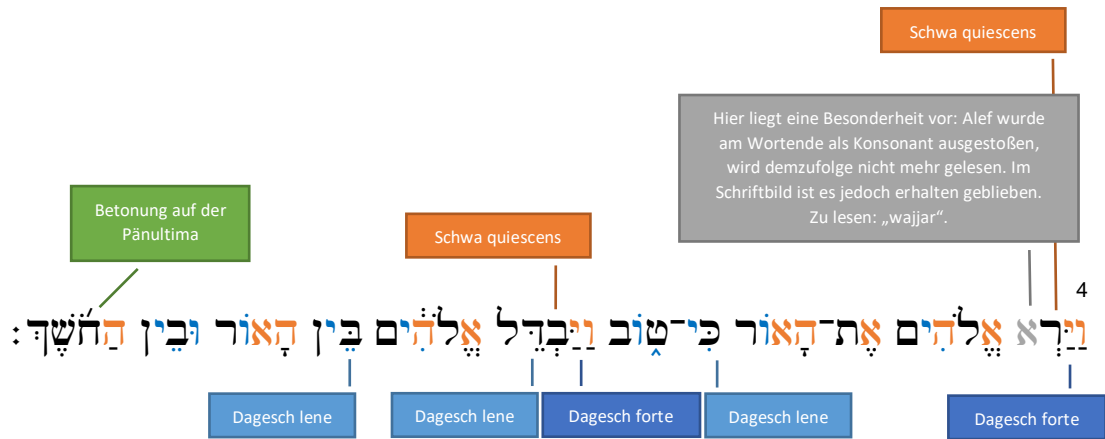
Schwa quiescens

Hier liegt eine Besonderheit vor: Alef wurde am Wortende als Konsonant ausgestoßen, wird demzufolge nicht mehr gelesen. Im Schriftbild ist es jedoch erhalten geblieben. Zu lesen: „wajjar“.

Betonung auf der Pänultima

Schwa quiescens

4 וַיַּ֧רְא אֱלֹהִ֛ים אֶת־הָא֖וֹר כִּי־ט֑וֹב וַיַּבְדֵּ֣ל אֱלֹהִ֔ים בֵּ֥ין הָא֖וֹר וּבֵ֥ין הַחֹֽשֶׁךְ׃

Dagesch lene

Dagesch lene

Dagesch forte

Dagesch lene

Dagesch forte